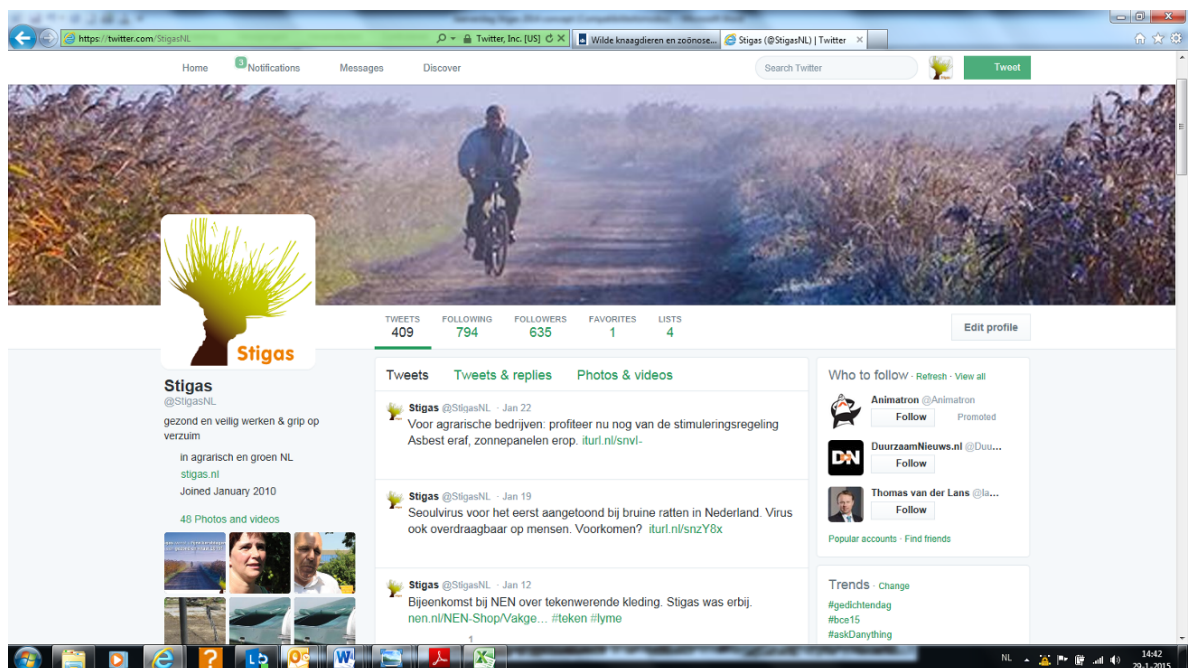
https://twitter.com/StigasNL
Twitter, Inc. [US]
Wilde knaagdieren en zoönose...
Stigas (@StigasNL) | Twitter

Home
3 Notifications
Messages
Discover
Search Twitter
Tweet

Stigas

TWEETS 409
FOLLOWING 794
FOLLOWERS 635
FAVORITES 1
LISTS 4

Edit profile

Stigas
@StigasNL
gezond en veilig werken & grip op verzuim
in agrarisch en groen NL
stigas.nl
Joined January 2010

48 Photos and videos

Tweets
Tweets & replies
Photos & videos

Stigas @StigasNL · Jan 22
Voor agrarische bedrijven: profiteer nu nog van de stimuleringsregeling Asbest eraf, zonnepanelen erop. iturl.nl/snvl-

Stigas @StigasNL · Jan 19
Seoulvirus voor het eerst aangetoond bij bruine ratten in Nederland. Virus ook overdraagbaar op mensen. Voorkomen? iturl.nl/snzY8x

Stigas @StigasNL · Jan 12
Bijeenkomst bij NEN over tekenwerende kleding. Stigas was erbij. nen.nl/NEN-Shop/Vakge... #teken #lyme

1

Who to follow · Refresh · View all
Animatron @Animatron
Follow
Promoted
DuurzaamNieuws.nl @Duu...
Follow
Thomas van der Lans @la...
Follow
Popular accounts · Find friends

Trends · Change
#gedichtendag
#bce15
#askDanything

NL
14:42
29-1-2015